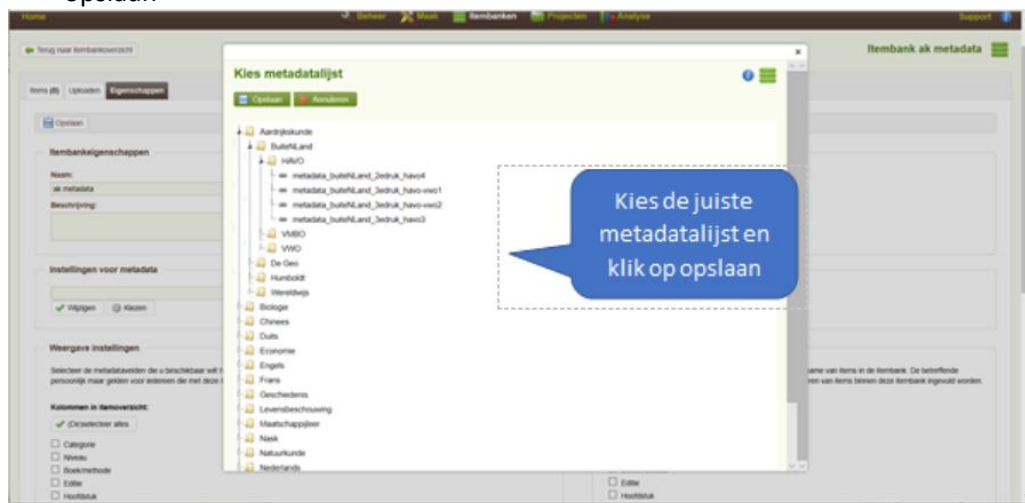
opslaan

Home
Beheer Maak Itembanken Projecten Analyse
Support

Terug naar itembankoverzicht
Itembank ak metadata

Items (8) Uploaden Eigenschappen

Opslaan

Itembankeigenschappen
Naam:
ak metadata
Beschrijving:

Instellingen voor metadata
Wijzigen Kiezen

Weergave instellingen
Selecteer de metadatavelden die u beschikbaar wilt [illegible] persoonlijk maar gelden voor iedereen die met deze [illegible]
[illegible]ame van items in de itembank. De betreffende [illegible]en van items binnen deze itembank ingevuld worden.

Kolommen in itemoverzicht:
(De)selecteer alles
Categorie
Niveau
Boek/methode
Editie
Hoofdstuk

Editie
Hoofdstuk

Kies metadatalijst
Opslaan Annuleren

Aardrijkskunde
BuiteNLand
HAVO
metadata_buiteNLand_2edruk_havo4
metadata_buiteNLand_3edruk_havo-vwo1
metadata_buiteNLand_3edruk_havo-vwo2
metadata_buiteNLand_3edruk_havo3
VMBO
VWO
De Geo
Humboldt
Wereldwijs
Biologie
Chinees
Duits
Economie
Engels
Frans
Geschiedenis
Levensbeschouwing
Maatschappijleer
Nask
Natuurkunde
Nederlands

Kies de juiste metadatalijst en klik op opslaan